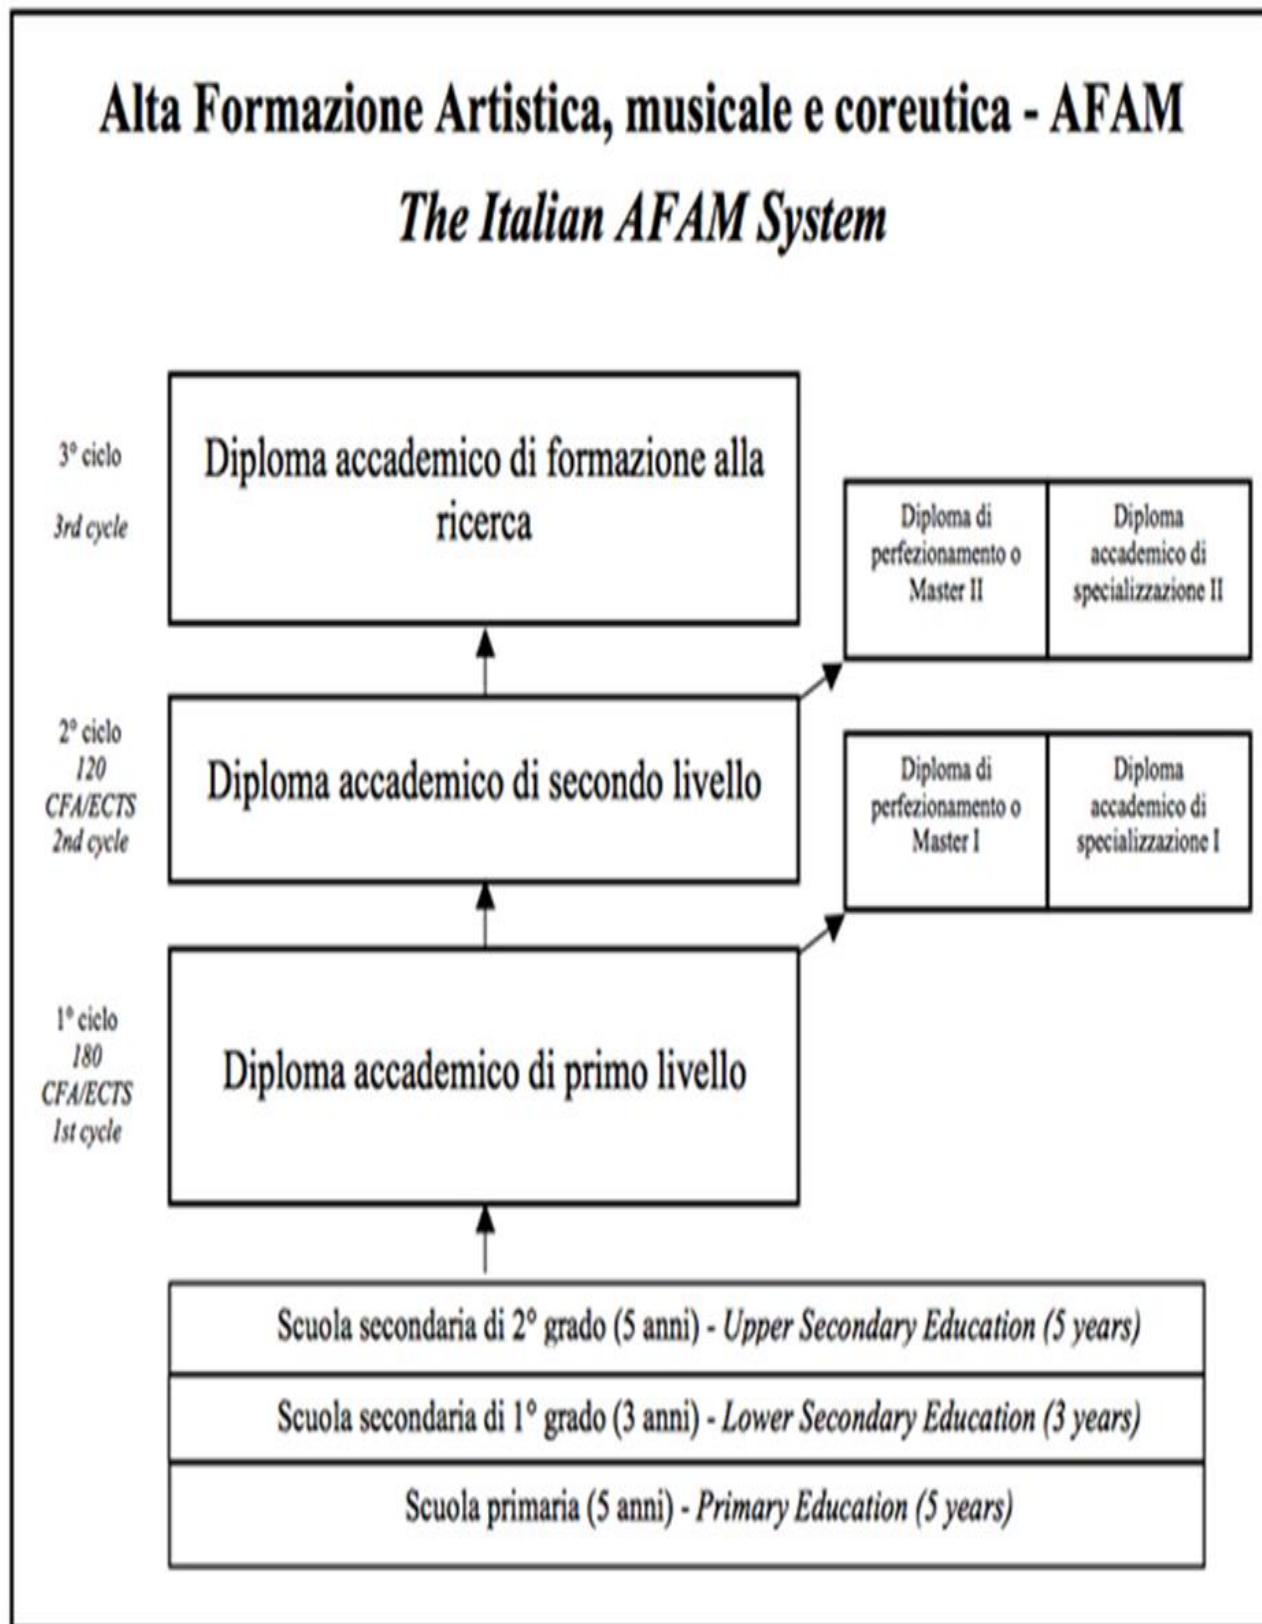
Alta Formazione Artistica, musicale e coreutica - AFAM

*The Italian AFAM System*

3° ciclo

*3rd cycle*

Diploma accademico di formazione alla ricerca

Diploma di perfezionamento o Master II

Diploma accademico di specializzazione II

2° ciclo
*120 CFA/ECTS*
*2nd cycle*

Diploma accademico di secondo livello

Diploma di perfezionamento o Master I

Diploma accademico di specializzazione I

1° ciclo
*180 CFA/ECTS*
*1st cycle*

Diploma accademico di primo livello

Scuola secondaria di 2° grado (5 anni) - *Upper Secondary Education (5 years)*

Scuola secondaria di 1° grado (3 anni) - *Lower Secondary Education (3 years)*

Scuola primaria (5 anni) - *Primary Education (5 years)*